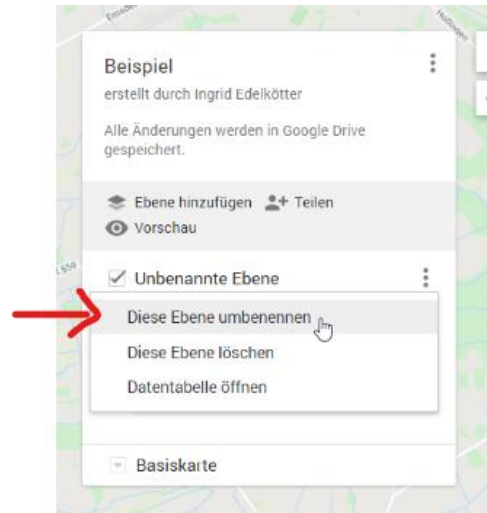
Beispiel
erstellt durch Ingrid Edelkötter

Alle Änderungen werden in Google Drive gespeichert.

Ebene hinzufügen Teilen
Vorschau

Unbenannte Ebene

Diese Ebene umbenennen
Diese Ebene löschen
Datentabelle öffnen

Basiskarte